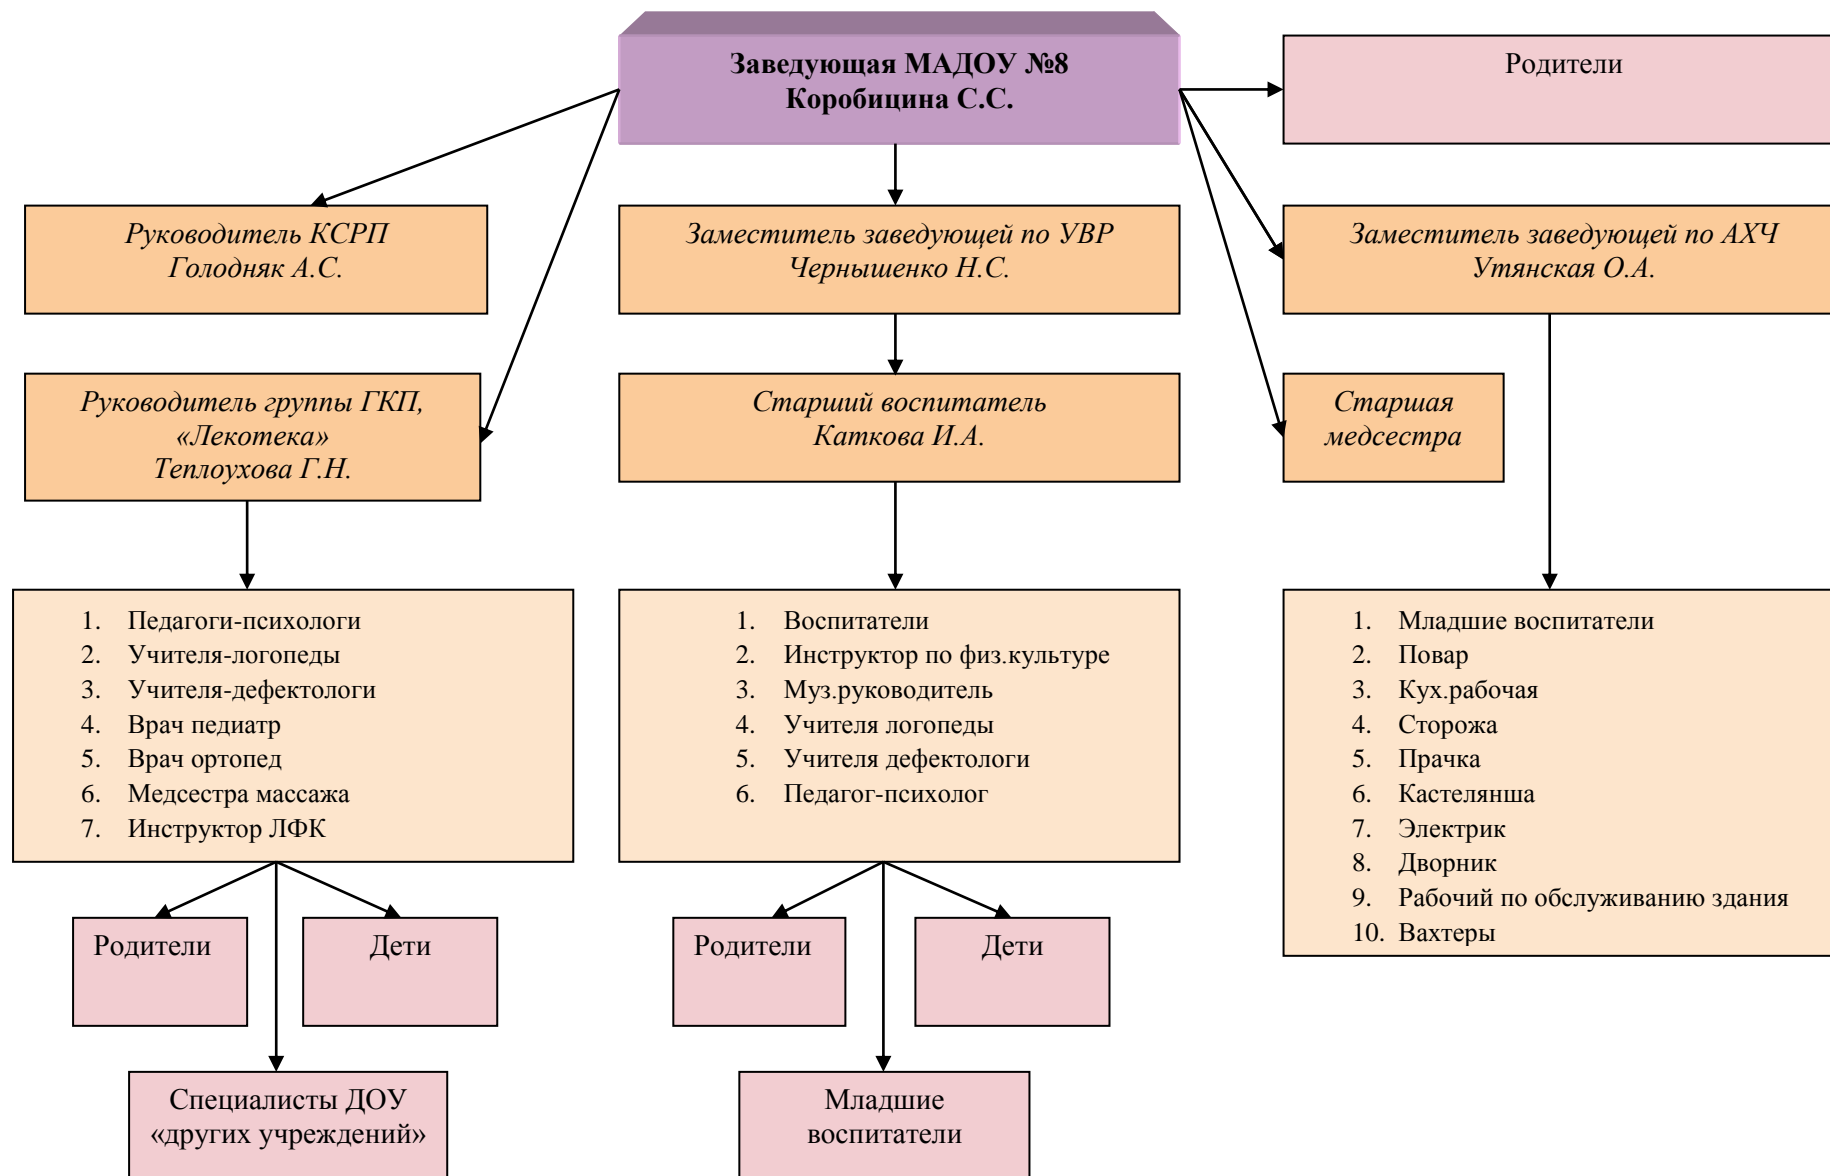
Заведующая МАДОУ №8
Коробицина С.С.

Родители

Руководитель КСРП
Голодняк А.С.

Заместитель заведующей по УВР
Чернышенко Н.С.

Заместитель заведующей по АХЧ
Утянская О.А.

Руководитель группы ГКП, «Лекотека»
Теплоухова Г.Н.

Старший воспитатель
Каткова И.А.

Старшая медсестра

1. Педагоги-психологи
2. Учителя-логопеды
3. Учителя-дефектологи
4. Врач педиатр
5. Врач ортопед
6. Медсестра массажа
7. Инструктор ЛФК

1. Воспитатели
2. Инструктор по физ.культуре
3. Муз.руководитель
4. Учителя логопеды
5. Учителя дефектологи
6. Педагог-психолог

1. Младшие воспитатели
2. Повар
3. Кух.рабочая
4. Сторожа
5. Прачка
6. Кастелянша
7. Электрик
8. Дворник
9. Рабочий по обслуживанию здания
10. Вахтеры

Родители

Дети

Родители

Дети

Специалисты ДОУ «других учреждений»

Младшие воспитатели